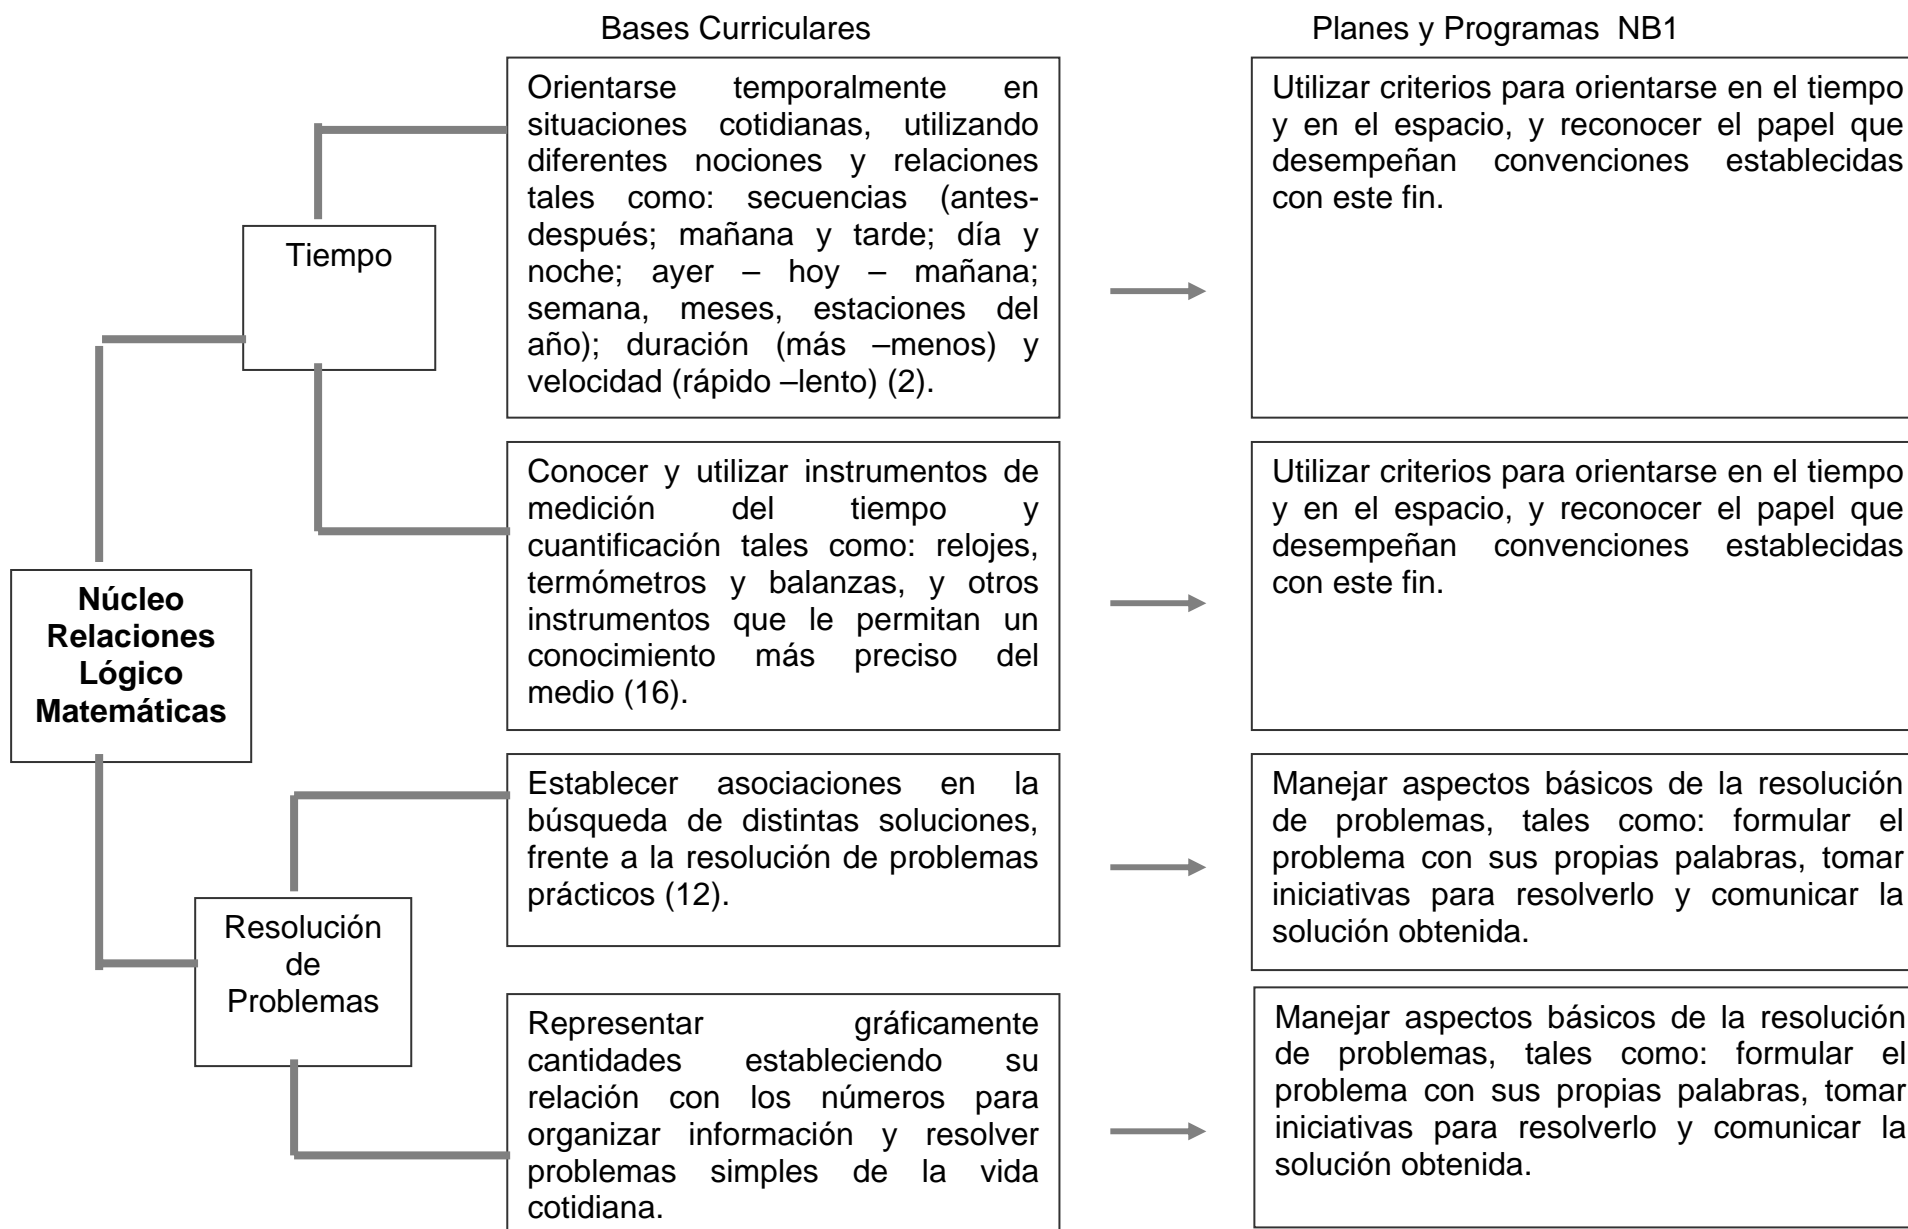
Bases Curriculares

Planes y Programas NB1

Núcleo Relaciones Lógico Matemáticas

Tiempo

Orientarse temporalmente en situaciones cotidianas, utilizando diferentes nociones y relaciones tales como: secuencias (antes-después; mañana y tarde; día y noche; ayer – hoy – mañana; semana, meses, estaciones del año); duración (más –menos) y velocidad (rápido –lento) (2).

Utilizar criterios para orientarse en el tiempo y en el espacio, y reconocer el papel que desempeñan convenciones establecidas con este fin.

Conocer y utilizar instrumentos de medición del tiempo y cuantificación tales como: relojes, termómetros y balanzas, y otros instrumentos que le permitan un conocimiento más preciso del medio (16).

Utilizar criterios para orientarse en el tiempo y en el espacio, y reconocer el papel que desempeñan convenciones establecidas con este fin.

Resolución de Problemas

Establecer asociaciones en la búsqueda de distintas soluciones, frente a la resolución de problemas prácticos (12).

Manejar aspectos básicos de la resolución de problemas, tales como: formular el problema con sus propias palabras, tomar iniciativas para resolverlo y comunicar la solución obtenida.

Representar gráficamente cantidades estableciendo su relación con los números para organizar información y resolver problemas simples de la vida cotidiana.

Manejar aspectos básicos de la resolución de problemas, tales como: formular el problema con sus propias palabras, tomar iniciativas para resolverlo y comunicar la solución obtenida.